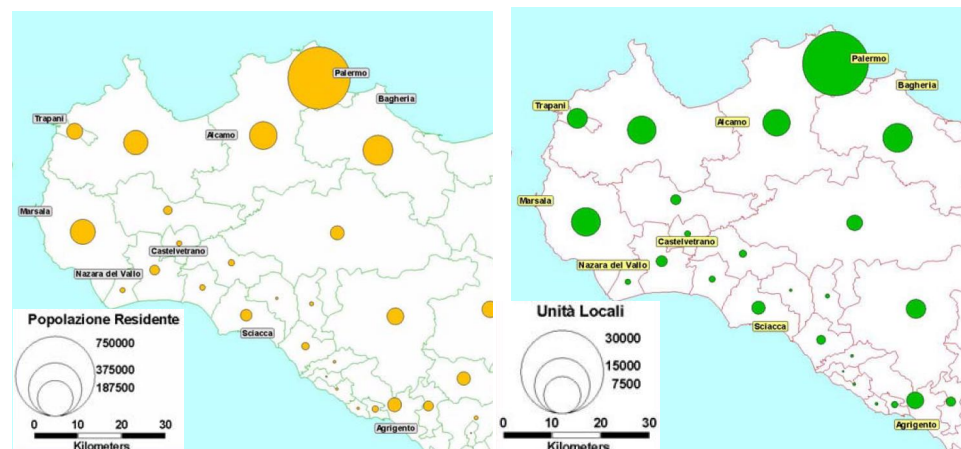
Palermo
Bagheria
Trapani
Alcamo
Marsala
Castelvetrano
Nazara del Vallo
Sciacca
Agrigento
Popolazione Residente
750000
375000
187500
0 10 20 30
Kilometers

Palermo
Bagheria
Trapani
Alcamo
Marsala
Castelvetrano
Nazara del Vallo
Sciacca
Agrigento
Unità Locali
30000
15000
7500
0 10 20 30
Kilometers